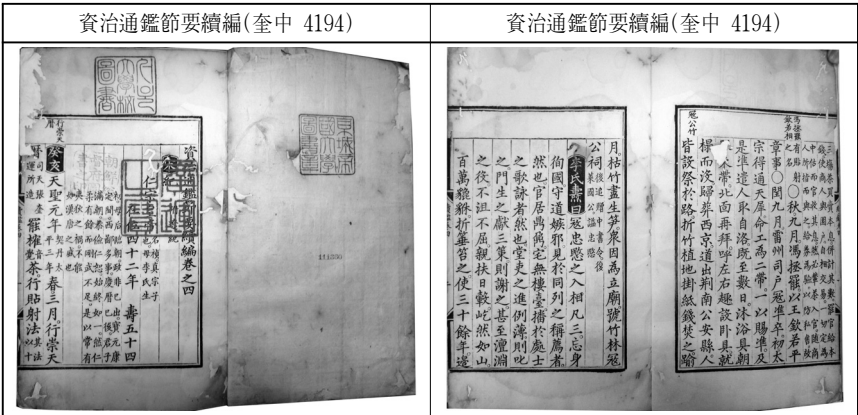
| 資治通鑑節要續編(奎中 4194) | 資治通鑑節要續編(奎中 4194) |
|---|---|
| | |

資治通鑑節要續編卷之四

四十二年　壽五十四

癸亥　天聖元年春三月行崇天曆

罷榷茶行貼射法

月枯竹盡生筍衆因為立廟號竹林寇公祠

李氏燾曰寇忠愍之入相凡三忌身徇國字道嫉邪見於同列之稱薦者然也官居典宮正無樓臺榭於處士之歌詠者然也堂吏之進例濡則叱之門生之獻三策則謝之甚至遺瀕之從不詛不屈親扶日戟屹然如山百萬縣貔析華皆之使三十餘年還

章事○閏九月雷州司戸寇準卒初太宗得通天犀命工為二帶一以賜準及是準遣人取自洛陽至數日沐浴具朝服束帶北面再拜呼左右趣設卧具就榻而沒歸葬西京道出荆南公安縣人皆設祭於路折竹植地掛紙錢焚之踰